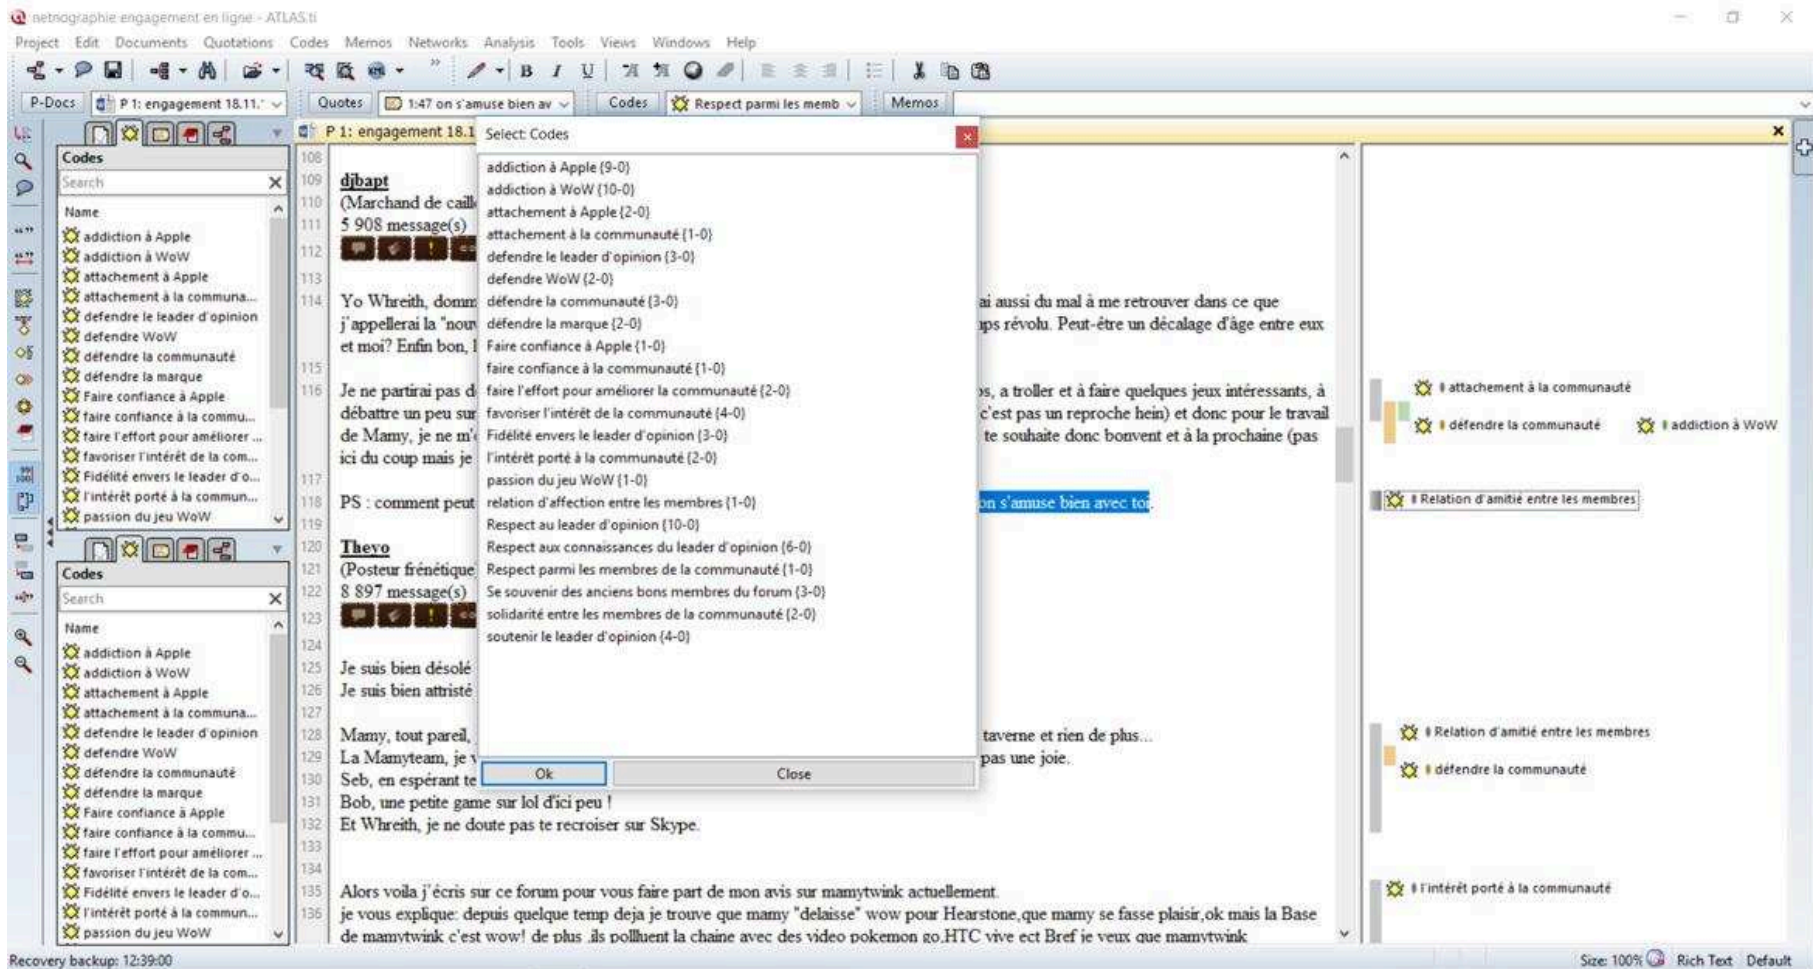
netnographie engagement en ligne - ATLAS.ti

Project Edit Documents Quotations Codes Memos Networks Analysis Tools Views Windows Help

P-Docs P 1: engagement 18.11. Quotes 1:47 on s'amuse bien av Codes Respect parmi les memb Memos

Codes
Search
Name
addiction à Apple
addiction à WoW
attachement à Apple
attachement à la communa...
defendre le leader d'opinion
defendre WoW
défendre la communauté
défendre la marque
Faire confiance à Apple
faire confiance à la commu...
faire l'effort pour améliorer ...
favoriser l'intérêt de la com...
Fidélité envers le leader d'o...
l'intérêt porté à la commun...
passion du jeu WoW

Codes
Search
Name
addiction à Apple
addiction à WoW
attachement à Apple
attachement à la communa...
defendre le leader d'opinion
defendre WoW
défendre la communauté
défendre la marque
Faire confiance à Apple
faire confiance à la commu...
faire l'effort pour améliorer ...
favoriser l'intérêt de la com...
Fidélité envers le leader d'o...
l'intérêt porté à la commun...
passion du jeu WoW

P 1: engagement 18.1

108
109 djbapt
110 (Marchand de caill
111 5 908 message(s)
112
113
114 Yo Whreith, domm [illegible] ai aussi du mal à me retrouver dans ce que j'appellerai la "nou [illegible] ps révolu. Peut-être un décalage d'âge entre eux et moi? Enfin bon, l
115
116 Je ne partirai pas d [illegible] s, a troller et à faire quelques jeux intéressants, à débattre un peu sur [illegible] c'est pas un reproche hein) et donc pour le travail de Mamy, je ne m' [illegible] te souhaite donc bonvent et à la prochaine (pas ici du coup mais je
117
118 PS : comment peut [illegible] on s'amuse bien avec toi.
119
120 Thevo
121 (Posteur frénétique
122 8 897 message(s)
123
124
125 Je suis bien désolé
126 Je suis bien attristé
127
128 Mamy, tout pareil, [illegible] taverne et rien de plus...
129 La Mamyteam, je v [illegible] pas une joie.
130 Seb, en espérant te
131 Bob, une petite game sur lol d'ici peu !
132 Et Whreith, je ne doute pas te recroiser sur Skype.
133
134
135 Alors voila j'écris sur ce forum pour vous faire part de mon avis sur mamytwink actuellement.
136 je vous explique: depuis quelque temp deja je trouve que mamy "delaisse" wow pour Hearstone,que mamy se fasse plaisir,ok mais la Base de mamytwink c'est wow! de plus ,ils polluent la chaine avec des video pokemon go,HTC vive ect Bref je veux que mamytwink

Select Codes
addiction à Apple {9-0}
addiction à WoW {10-0}
attachement à Apple {2-0}
attachement à la communauté {1-0}
defendre le leader d'opinion {3-0}
defendre WoW {2-0}
défendre la communauté {3-0}
défendre la marque {2-0}
Faire confiance à Apple {1-0}
faire confiance à la communauté {1-0}
faire l'effort pour améliorer la communauté {2-0}
favoriser l'intérêt de la communauté {4-0}
Fidélité envers le leader d'opinion {3-0}
l'intérêt porté à la communauté {2-0}
passion du jeu WoW {1-0}
relation d'affection entre les membres {1-0}
Respect au leader d'opinion {10-0}
Respect aux connaissances du leader d'opinion {6-0}
Respect parmi les membres de la communauté {1-0}
Se souvenir des anciens bons membres du forum {3-0}
solidarité entre les membres de la communauté {2-0}
soutenir le leader d'opinion {4-0}
Ok
Close

attachement à la communauté
défendre la communauté
addiction à WoW
Relation d'amitié entre les membres
Relation d'amitié entre les membres
défendre la communauté
l'intérêt porté à la communauté

Recovery backup: 12:39:00
Size: 100% Rich Text Default